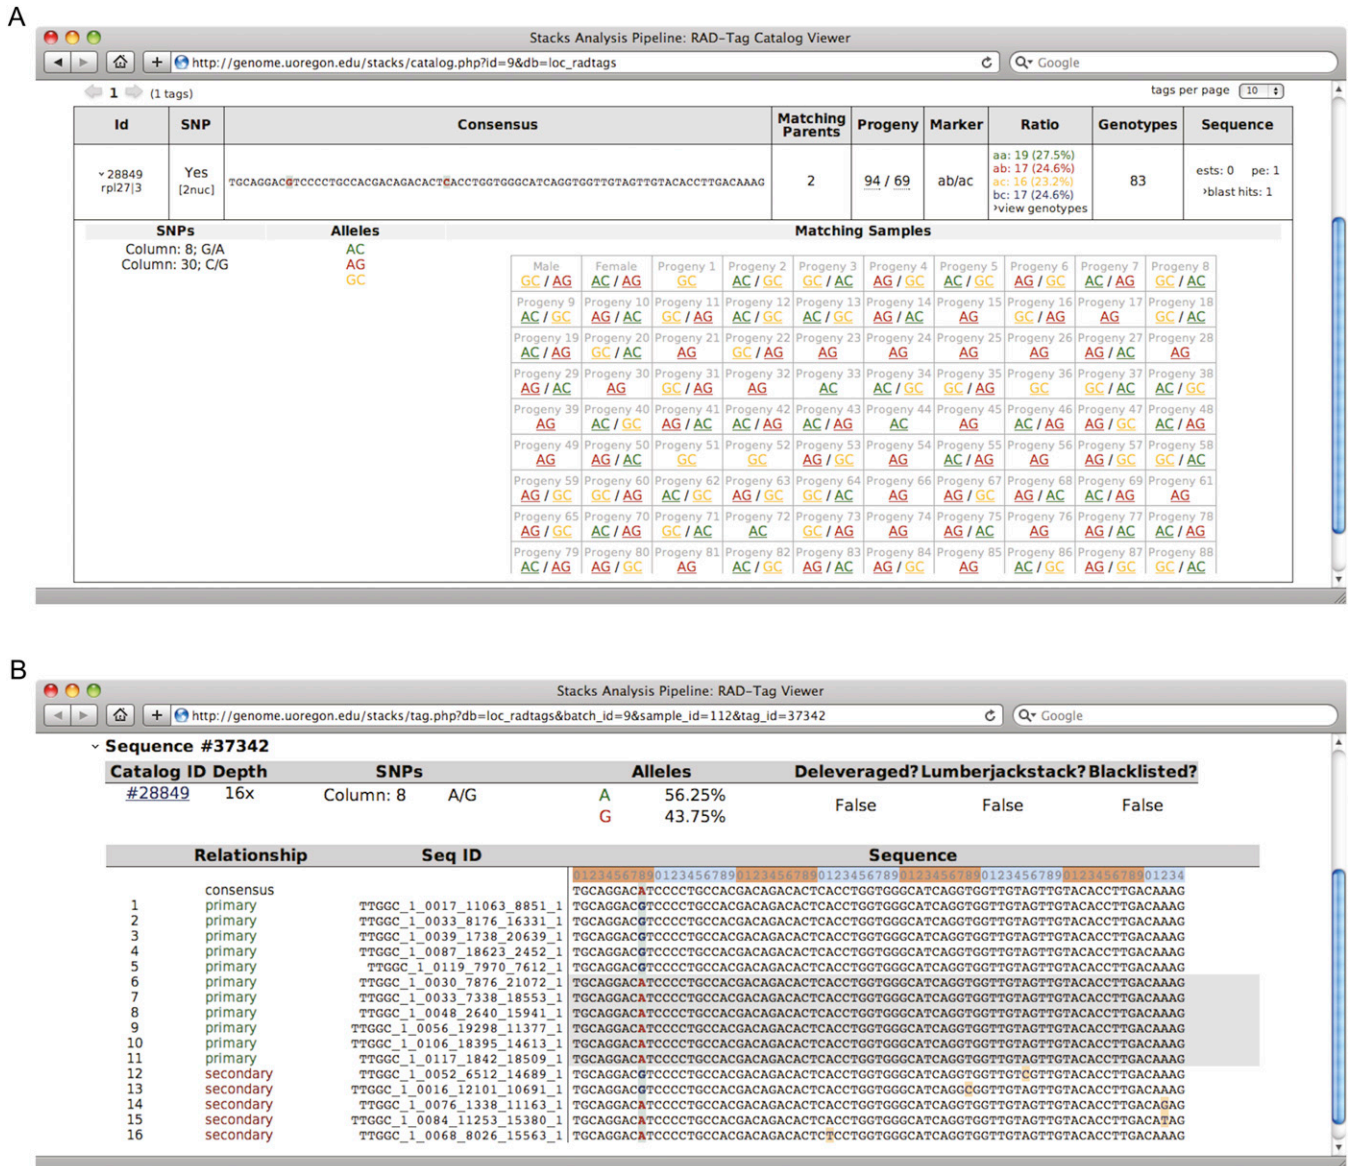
A

Stacks Analysis Pipeline: RAD-Tag Catalog Viewer

http://genome.uoregon.edu/stacks/catalog.php?id=9&db=loc_radtags

Google

1 (1 tags)

tags per page 10

| Id | SNP | Consensus | Matching Parents | Progeny | Marker | Ratio | Genotypes | Sequence |
|---|---|---|---|---|---|---|---|---|
| 28849 rpl27\|3 | Yes [2nuc] | TGCAGGACGTCCCCTGCCACGACAGACACTCACCTGGTGGGCATCAGGTGGTTGTAGTTGTACACCTTGACAAAG | 2 | 94 / 69 | ab/ac | aa: 19 (27.5%) ab: 17 (24.6%) ac: 16 (23.2%) bc: 17 (24.6%) view genotypes | 83 | ests: 0 pe: 1 blast hits: 1 |

SNPs
Column: 8; G/A
Column: 30; C/G

Alleles
AC
AG
GC

Matching Samples

| Male | Female | Progeny 1 | Progeny 2 | Progeny 3 | Progeny 4 | Progeny 5 | Progeny 6 | Progeny 7 | Progeny 8 |
|---|---|---|---|---|---|---|---|---|---|
| GC / AG | AC / AG | GC | AC / GC | GC / AC | AG / GC | AC / GC | AG / GC | AC / AG | GC / AC |
| Progeny 9 | Progeny 10 | Progeny 11 | Progeny 12 | Progeny 13 | Progeny 14 | Progeny 15 | Progeny 16 | Progeny 17 | Progeny 18 |
| AC / GC | AG / AC | GC / AG | AC / GC | AC / GC | AG / AC | AG | GC / AG | AG | GC / AC |
| Progeny 19 | Progeny 20 | Progeny 21 | Progeny 22 | Progeny 23 | Progeny 24 | Progeny 25 | Progeny 26 | Progeny 27 | Progeny 28 |
| AC / AG | GC / AC | AG | GC / AG | AG | AG | AG | AG | AG / AC | AG |
| Progeny 29 | Progeny 30 | Progeny 31 | Progeny 32 | Progeny 33 | Progeny 34 | Progeny 35 | Progeny 36 | Progeny 37 | Progeny 38 |
| AG / AC | AG | GC / AG | AG | AC | AC / GC | GC / AG | GC | GC / AC | AC / GC |
| Progeny 39 | Progeny 40 | Progeny 41 | Progeny 42 | Progeny 43 | Progeny 44 | Progeny 45 | Progeny 46 | Progeny 47 | Progeny 48 |
| AG | AC / GC | AG / AC | AC / AG | AC / AG | AC | AG | AC / AG | AG / GC | AC / AG |
| Progeny 49 | Progeny 50 | Progeny 51 | Progeny 52 | Progeny 53 | Progeny 54 | Progeny 55 | Progeny 56 | Progeny 57 | Progeny 58 |
| AG | AG / AC | GC | GC | AG / GC | AG | AC / AG | AG | AG / GC | GC / AC |
| Progeny 59 | Progeny 60 | Progeny 62 | Progeny 63 | Progeny 64 | Progeny 66 | Progeny 67 | Progeny 68 | Progeny 69 | Progeny 61 |
| AG / GC | GC / AG | AC / GC | AG / GC | GC / AC | AG | AG / GC | AG / AC | AC / AG | AG |
| Progeny 65 | Progeny 70 | Progeny 71 | Progeny 72 | Progeny 73 | Progeny 74 | Progeny 75 | Progeny 76 | Progeny 77 | Progeny 78 |
| AG / GC | AC / AG | GC / AC | AC | GC / AG | AG | AG / AC | AG | AG / AC | AC / AG |
| Progeny 79 | Progeny 80 | Progeny 81 | Progeny 82 | Progeny 83 | Progeny 84 | Progeny 85 | Progeny 86 | Progeny 87 | Progeny 88 |
| AC / AG | AG / GC | AG | AC / GC | AG / AC | AG / GC | AG | AC / GC | AG / GC | GC / AC |

B

Stacks Analysis Pipeline: RAD-Tag Viewer

http://genome.uoregon.edu/stacks/tag.php?db=loc_radtags&batch_id=9&sample_id=112&tag_id=37342

Google

Sequence #37342

| Catalog ID | Depth | SNPs | | Alleles | | Deleveraged? | Lumberjackstack? | Blacklisted? |
|---|---|---|---|---|---|---|---|---|
| #28849 | 16x | Column: 8 | A/G | A<br>G | 56.25%<br>43.75% | False | False | False |

| | Relationship | Seq ID | Sequence |
|---|---|---|---|
| | | | 012345678901234567890123456789012345678901234567890123456789012345678901234 |
| | consensus | | TGCAGGACATCCCCTGCCACGACAGACACTCACCTGGTGGGCATCAGGTGGTTGTAGTTGTACACCTTGACAAAG |
| 1 | primary | TTGGC_1_0017_11063_8851_1 | TGCAGGACGTCCCCTGCCACGACAGACACTCACCTGGTGGGCATCAGGTGGTTGTAGTTGTACACCTTGACAAAG |
| 2 | primary | TTGGC_1_0033_8176_16331_1 | TGCAGGACGTCCCCTGCCACGACAGACACTCACCTGGTGGGCATCAGGTGGTTGTAGTTGTACACCTTGACAAAG |
| 3 | primary | TTGGC_1_0039_1738_20639_1 | TGCAGGACGTCCCCTGCCACGACAGACACTCACCTGGTGGGCATCAGGTGGTTGTAGTTGTACACCTTGACAAAG |
| 4 | primary | TTGGC_1_0087_18623_2452_1 | TGCAGGACGTCCCCTGCCACGACAGACACTCACCTGGTGGGCATCAGGTGGTTGTAGTTGTACACCTTGACAAAG |
| 5 | primary | TTGGC_1_0119_7970_7612_1 | TGCAGGACGTCCCCTGCCACGACAGACACTCACCTGGTGGGCATCAGGTGGTTGTAGTTGTACACCTTGACAAAG |
| 6 | primary | TTGGC_1_0030_7876_21072_1 | TGCAGGACATCCCCTGCCACGACAGACACTCACCTGGTGGGCATCAGGTGGTTGTAGTTGTACACCTTGACAAAG |
| 7 | primary | TTGGC_1_0033_7338_18553_1 | TGCAGGACATCCCCTGCCACGACAGACACTCACCTGGTGGGCATCAGGTGGTTGTAGTTGTACACCTTGACAAAG |
| 8 | primary | TTGGC_1_0048_2640_15941_1 | TGCAGGACATCCCCTGCCACGACAGACACTCACCTGGTGGGCATCAGGTGGTTGTAGTTGTACACCTTGACAAAG |
| 9 | primary | TTGGC_1_0056_19298_11377_1 | TGCAGGACATCCCCTGCCACGACAGACACTCACCTGGTGGGCATCAGGTGGTTGTAGTTGTACACCTTGACAAAG |
| 10 | primary | TTGGC_1_0106_18395_14613_1 | TGCAGGACATCCCCTGCCACGACAGACACTCACCTGGTGGGCATCAGGTGGTTGTAGTTGTACACCTTGACAAAG |
| 11 | primary | TTGGC_1_0117_1842_18509_1 | TGCAGGACATCCCCTGCCACGACAGACACTCACCTGGTGGGCATCAGGTGGTTGTAGTTGTACACCTTGACAAAG |
| 12 | secondary | TTGGC_1_0052_6512_14689_1 | TGCAGGACGTCCCCTGCCACGACAGACACTCACCTGGTGGGCATCAGGTGGTTGTCGTTGTACACCTTGACAAAG |
| 13 | secondary | TTGGC_1_0016_12101_10691_1 | TGCAGGACGTCCCCTGCCACGACAGACACTCACCTGGTGGGCATCAGGCGGTTGTAGTTGTACACCTTGACAAAG |
| 14 | secondary | TTGGC_1_0076_1338_11163_1 | TGCAGGACATCCCCTGCCACGACAGACACTCACCTGGTGGGCATCAGGTGGTTGTAGTTGTACACCTTGACAGAG |
| 15 | secondary | TTGGC_1_0084_11253_15380_1 | TGCAGGACATCCCCTGCCACGACAGACACTCACCTGGTGGGCATCAGGTGGTTGTAGTTGTACACCTTGACATAG |
| 16 | secondary | TTGGC_1_0068_8026_15563_1 | TGCAGGACATCCCCTGCCACGACAGACACTCTCCTGGTGGGCATCAGGTGGTTGTAGTTGTACACCTTGACAAAG |